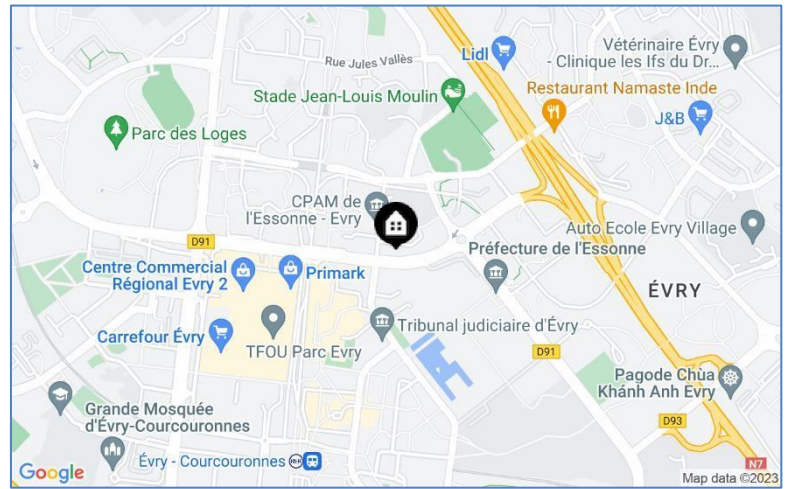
Rue Jules Vallès

Lidl

Vétérinaire Évry - Clinique les Ifs du Dr...

Stade Jean-Louis Moulin

Restaurant Namaste Inde

Parc des Loges

J&B

CPAM de l'Essonne - Evry

Auto Ecole Evry Village

D91

Préfecture de l'Essonne

Centre Commercial Régional Evry 2

Primark

ÉVRY

Carrefour Évry

TFOU Parc Evry

Tribunal judiciaire d'Évry

D91

Pagode Chùa Khánh Anh Evry

Grande Mosquée d'Évry-Courcouronnes

D93

Évry - Courcouronnes

N7

Google

Map data ©2023